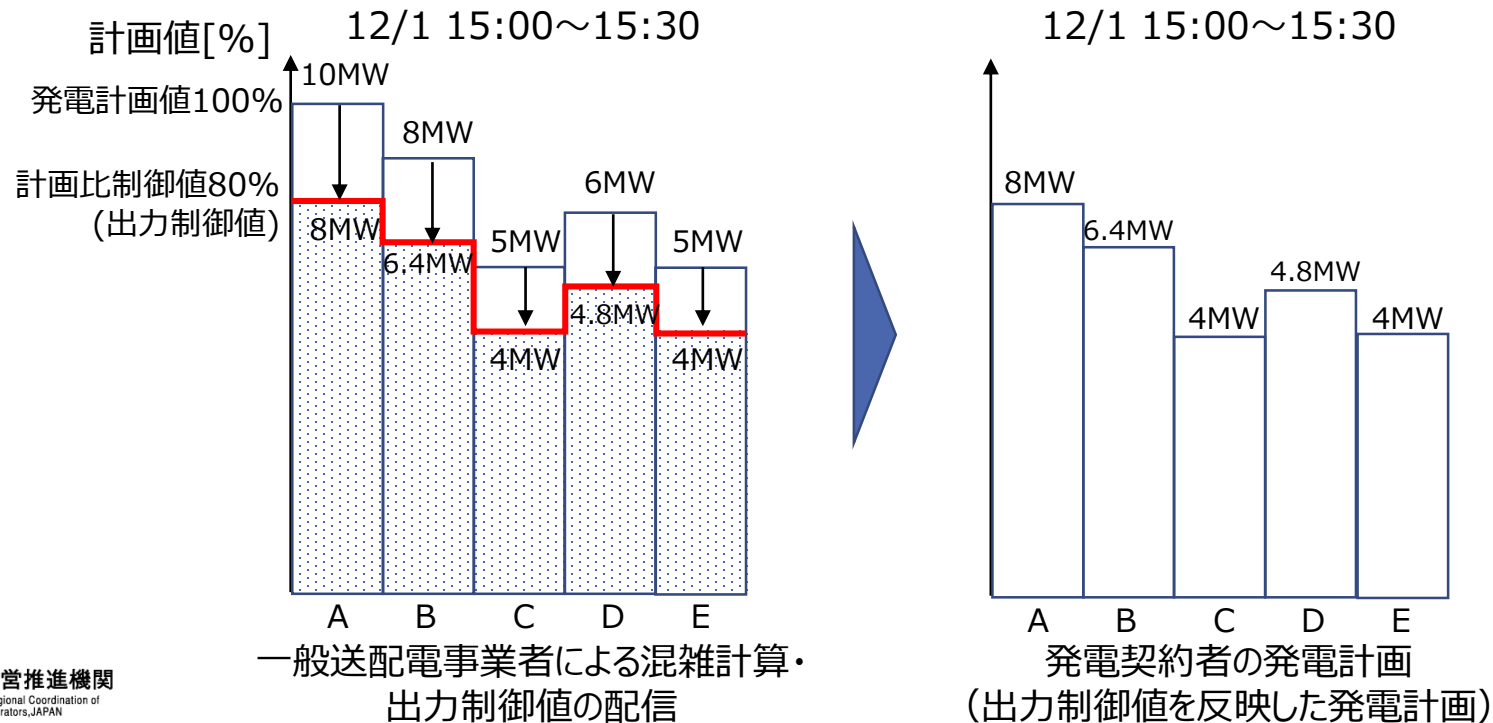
計画値[%]

12/1 15:00～15:30

10MW

発電計画値100%

8MW

計画比制御値80%
(出力制御値)

6MW

8MW

5MW

5MW

6.4MW

4.8MW

4MW

4MW

A B C D E

一般送配電事業者による混雑計算・出力制御値の配信

12/1 15:00～15:30

8MW

6.4MW

4.8MW

4MW

4MW

A B C D E

発電契約者の発電計画
(出力制御値を反映した発電計画)

営推進機関
gional Coordination of
rators,JAPAN